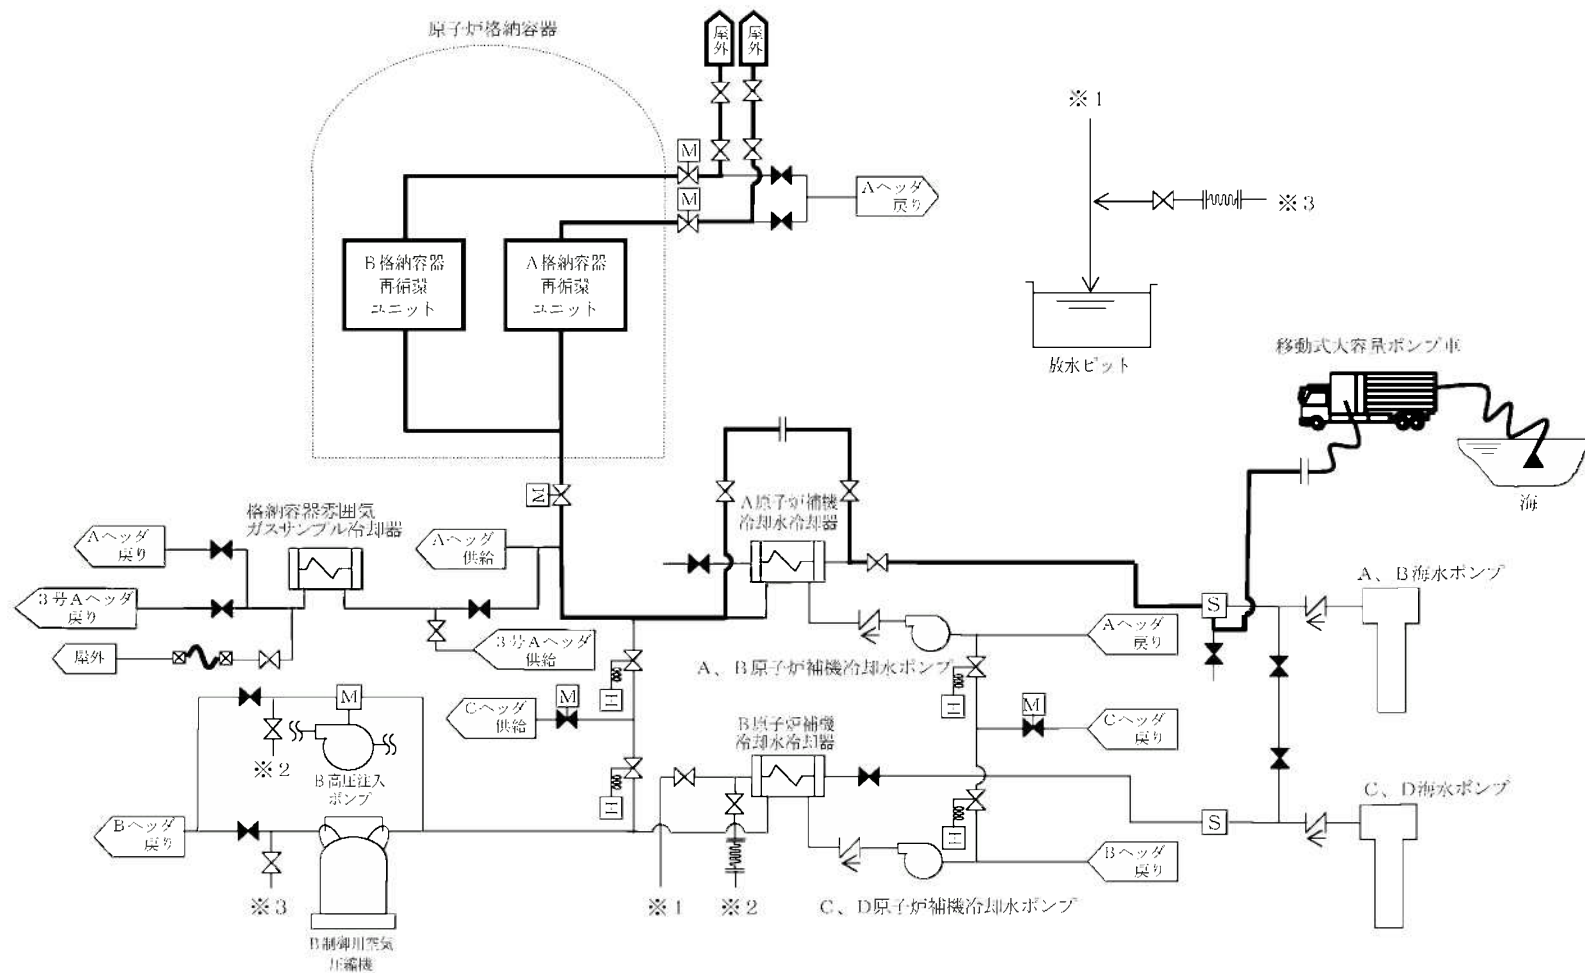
原子炉格納容器

屋外

屋外

M

M

Aヘッダ戻り

※1

※3

B格納容器再循環ユニット

A格納容器再循環ユニット

放水ピット

移動式大容量ポンプ車

海

M

A原子炉補機冷却水冷却器

格納容器雰囲気ガスサンプル冷却器

Aヘッダ戻り

Aヘッダ供給

3号Aヘッダ戻り

3号Aヘッダ供給

屋外

A、B海水ポンプ

S

Aヘッダ戻り

A、B原子炉補機冷却水ポンプ

M

M

Cヘッダ供給

M

Cヘッダ戻り

※2

B高圧注入ポンプ

B原子炉補機冷却水冷却器

C、D海水ポンプ

Bヘッダ戻り

S

※3

Bヘッダ戻り

※1

※2

C、D原子炉補機冷却水ポンプ

B制御用空気圧縮機